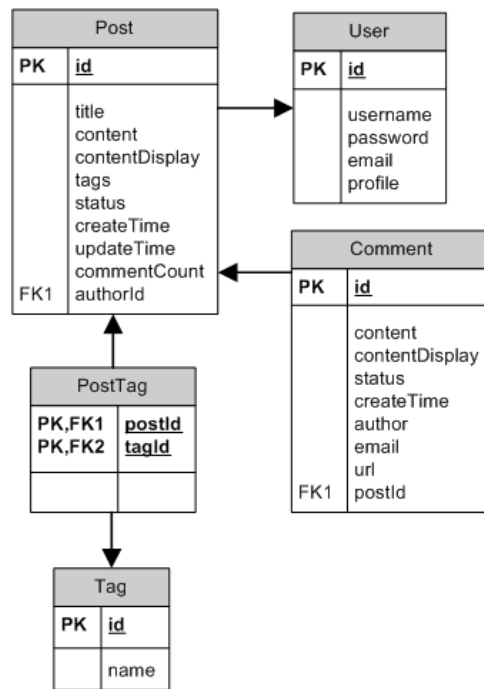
Post

| PK | id |
|---|---|
| FK1 | title<br>content<br>contentDisplay<br>tags<br>status<br>createTime<br>updateTime<br>commentCount<br>authorId |

User

| PK | id |
|---|---|
| | username<br>password<br>email<br>profile |

Comment

| PK | id |
|---|---|
| FK1 | content<br>contentDisplay<br>status<br>createTime<br>author<br>email<br>url<br>postId |

PostTag

| PK,FK1<br>PK,FK2 | postId<br>tagId |
|---|---|
| | |

Tag

| PK | id |
|---|---|
| | name |